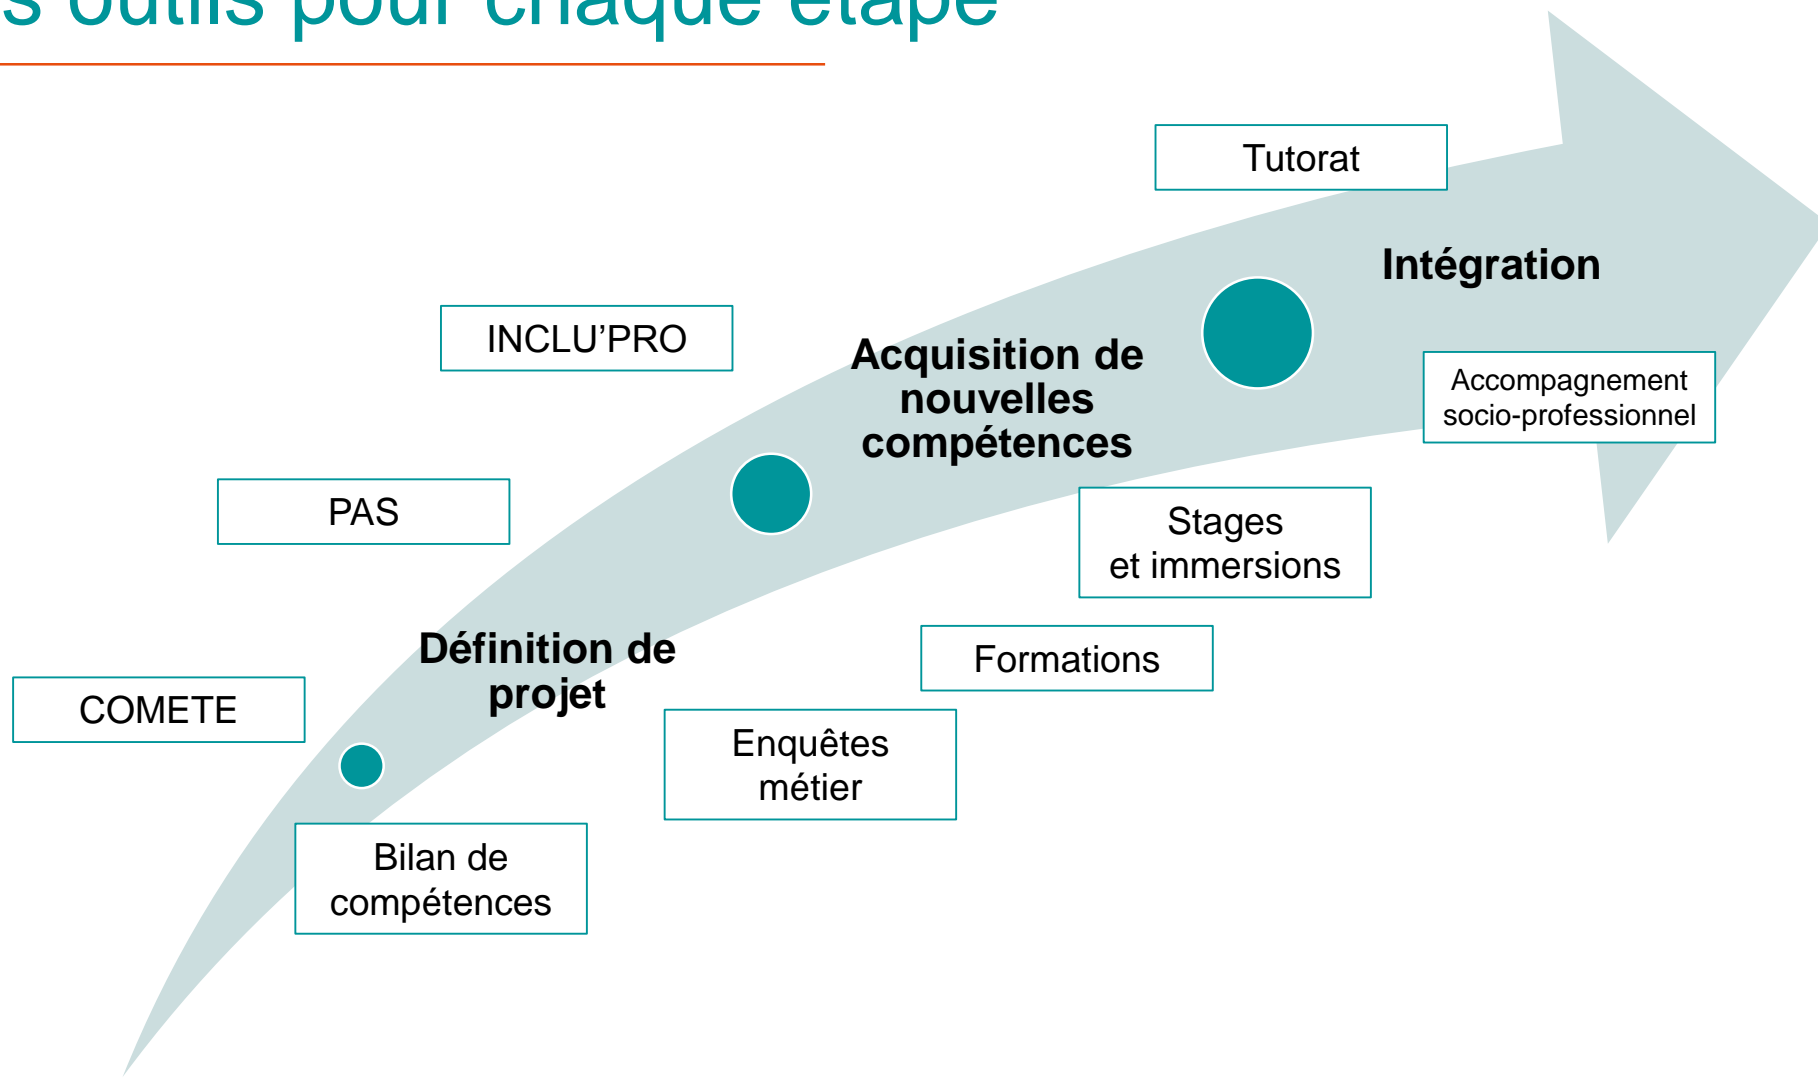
s outils pour chaque étape

Tutorat

Intégration

INCLU'PRO

Acquisition de nouvelles compétences

Accompagnement socio-professionnel

PAS

Stages et immersions

Formations

Définition de projet

COMETE

Enquêtes métier

Bilan de compétences